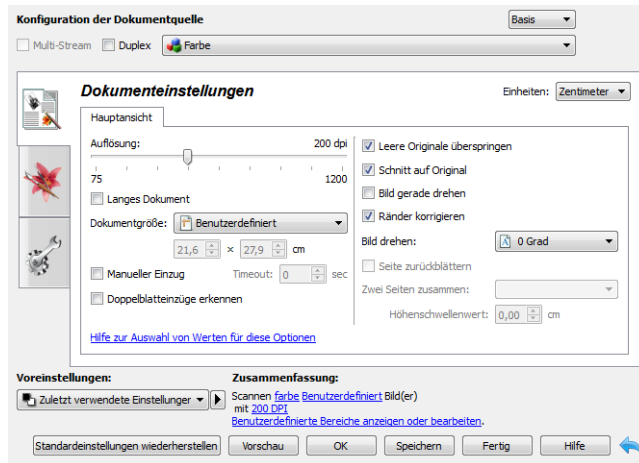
Konfiguration der Dokumentquelle

Basis

Multi-Stream   Duplex   Farbe

Dokumenteinstellungen

Einheiten: Zentimeter

Hauptansicht

Auflösung: 200 dpi

75 1200

Langes Dokument

Dokumentgröße: Benutzerdefiniert

21,6 × 27,9 cm

Manueller Einzug   Timeout: 0 sec

Doppelblatteinzüge erkennen

Leere Originale überspringen

Schnitt auf Original

Bild gerade drehen

Ränder korrigieren

Bild drehen: 0 Grad

Seite zurückblättern

Zwei Seiten zusammen:

Höhenschwellenwert: 0,00 cm

Hilfe zur Auswahl von Werten für diese Optionen

Voreinstellungen:

Zuletzt verwendete Einstellungen

Zusammenfassung:

Scannen farbe Benutzerdefiniert Bild(er) mit 200 DPI
Benutzerdefinierte Bereiche anzeigen oder bearbeiten.

Standardeinstellungen wiederherstellen   Vorschau   OK   Speichern   Fertig   Hilfe